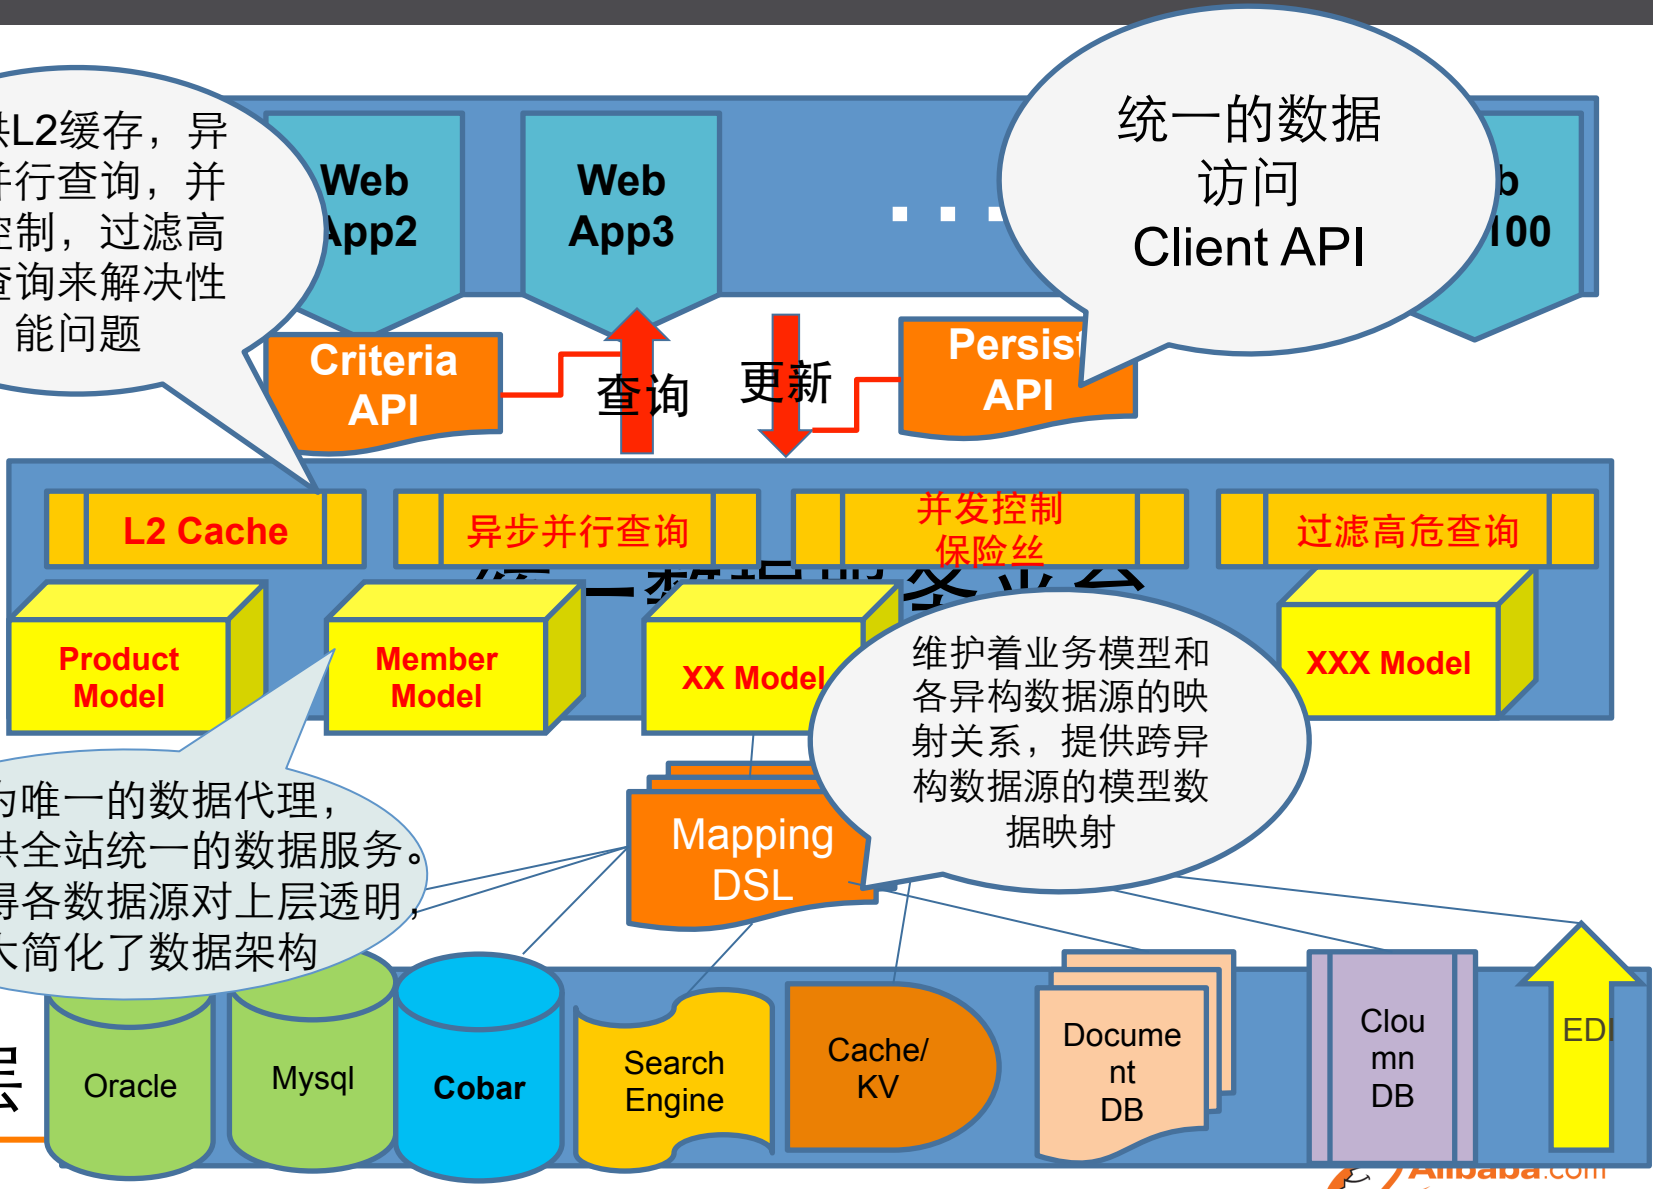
供L2缓存，异步并行查询，并发控制，过滤高危查询来解决性能问题

Web App2

Web App3

. . .

统一的数据访问
Client API

b 100

Criteria API

查询

更新

Persist API

L2 Cache

异步并行查询

并发控制保险丝

过滤高危查询

Product Model

Member Model

XX Model

XXX Model

维护着业务模型和各异构数据源的映射关系，提供跨异构数据源的模型数据映射

作为唯一的数据代理，提供全站统一的数据服务。使得各数据源对上层透明，大大简化了数据架构

Mapping DSL

Oracle

Mysql

Cobar

Search Engine

Cache/ KV

Document DB

Column DB

EDI

层

Alibaba.com